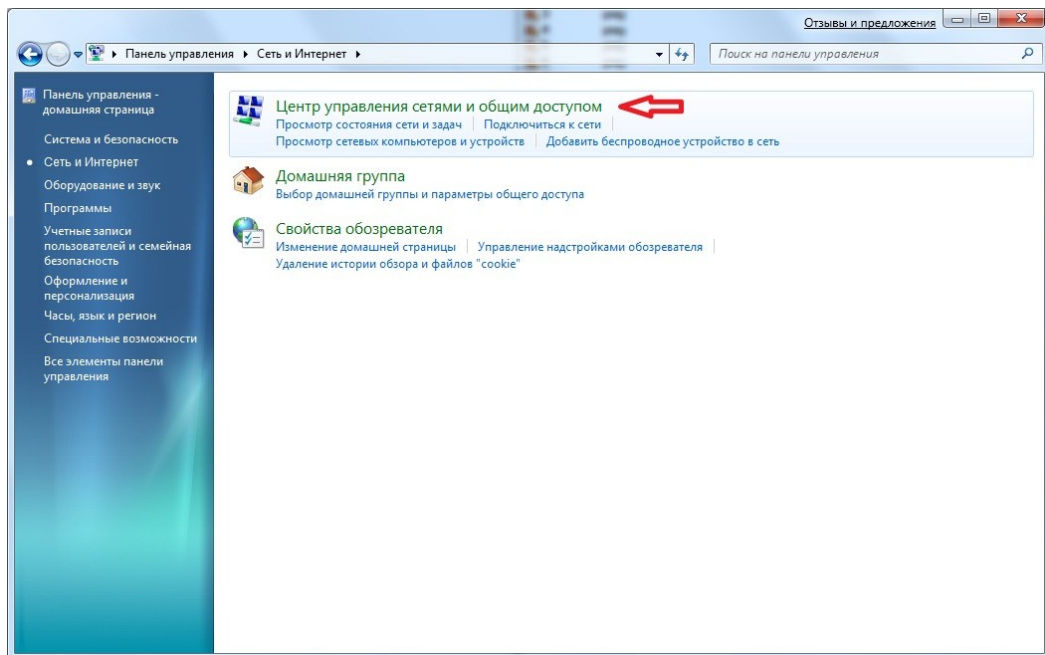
Отзывы и предложения

▸ Панель управления ▸ Сеть и Интернет ▸

Поиск на панели управления

Панель управления - домашняя страница

Система и безопасность

Сеть и Интернет

Оборудование и звук

Программы

Учетные записи пользователей и семейная безопасность

Оформление и персонализация

Часы, язык и регион

Специальные возможности

Все элементы панели управления

Центр управления сетями и общим доступом

Просмотр состояния сети и задач | Подключиться к сети

Просмотр сетевых компьютеров и устройств | Добавить беспроводное устройство в сеть

Домашняя группа

Выбор домашней группы и параметры общего доступа

Свойства обозревателя

Изменение домашней страницы | Управление надстройками обозревателя

Удаление истории обзора и файлов "cookie"